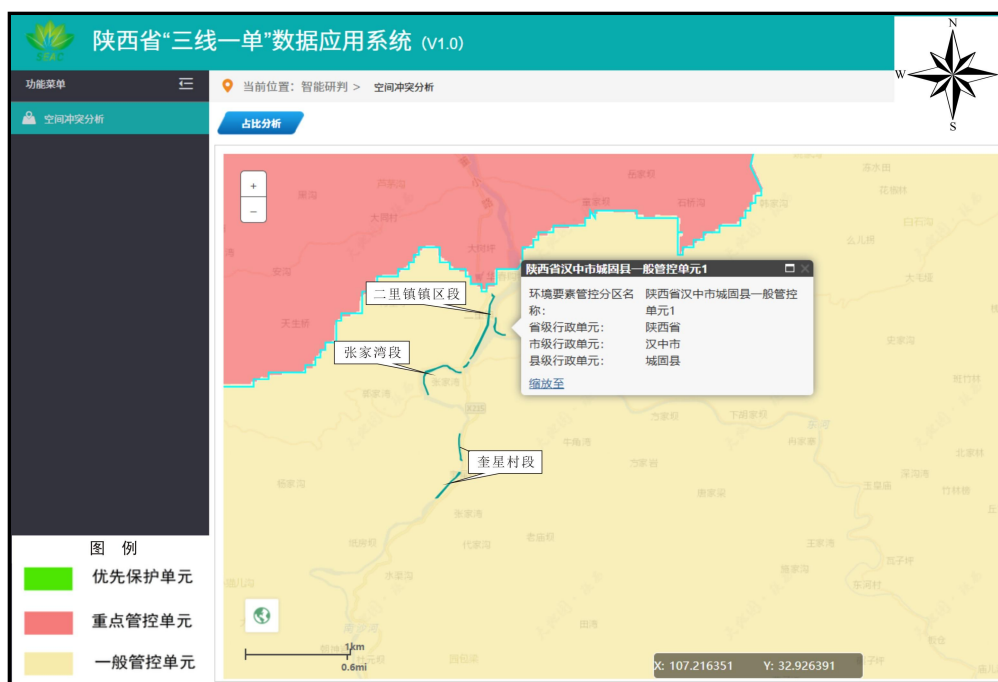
SEAC
陕西省“三线一单”数据应用系统 (V1.0)

N
W
S

功能菜单
当前位置: 智能研判 > 空间冲突分析
空间冲突分析
占比分析

+
−

二里镇镇区段
张家湾段
奎星村段

陕西省汉中市城固县一般管控单元1
环境要素管控分区名称: 陕西省汉中市城固县一般管控单元1
省级行政单元: 陕西省
市级行政单元: 汉中市
县级行政单元: 城固县
缩放至

图 例
优先保护单元
重点管控单元
一般管控单元

1km
0.6mi

X: 107.216351 Y: 32.926391